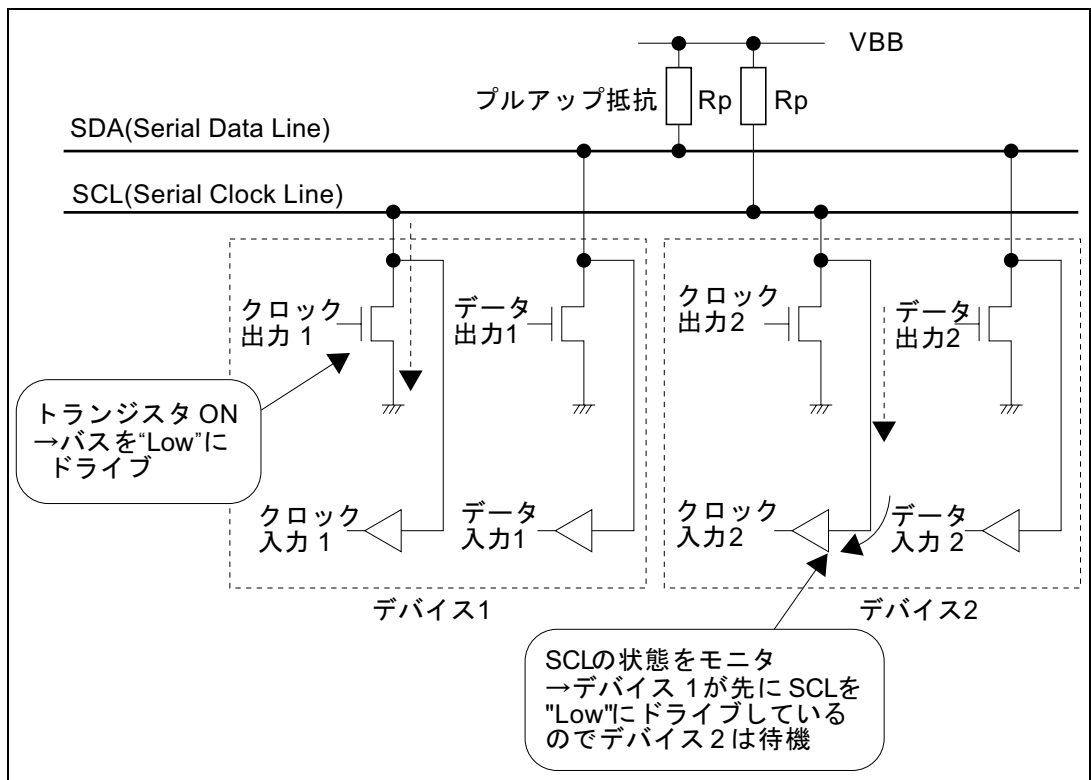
VBB

プルアップ抵抗

Rp

Rp

SDA(Serial Data Line)

SCL(Serial Clock Line)

クロック
出力 1

データ
出力1

クロック
出力2

データ
出力2

トランジスタ ON
→バスを"Low"に
ドライブ

クロック
入力 1

データ
入力1

クロック
入力2

データ
入力 2

デバイス1

デバイス2

SCLの状態をモニタ
→デバイス 1が先に SCLを
"Low"にドライブしている
のでデバイス 2 は待機